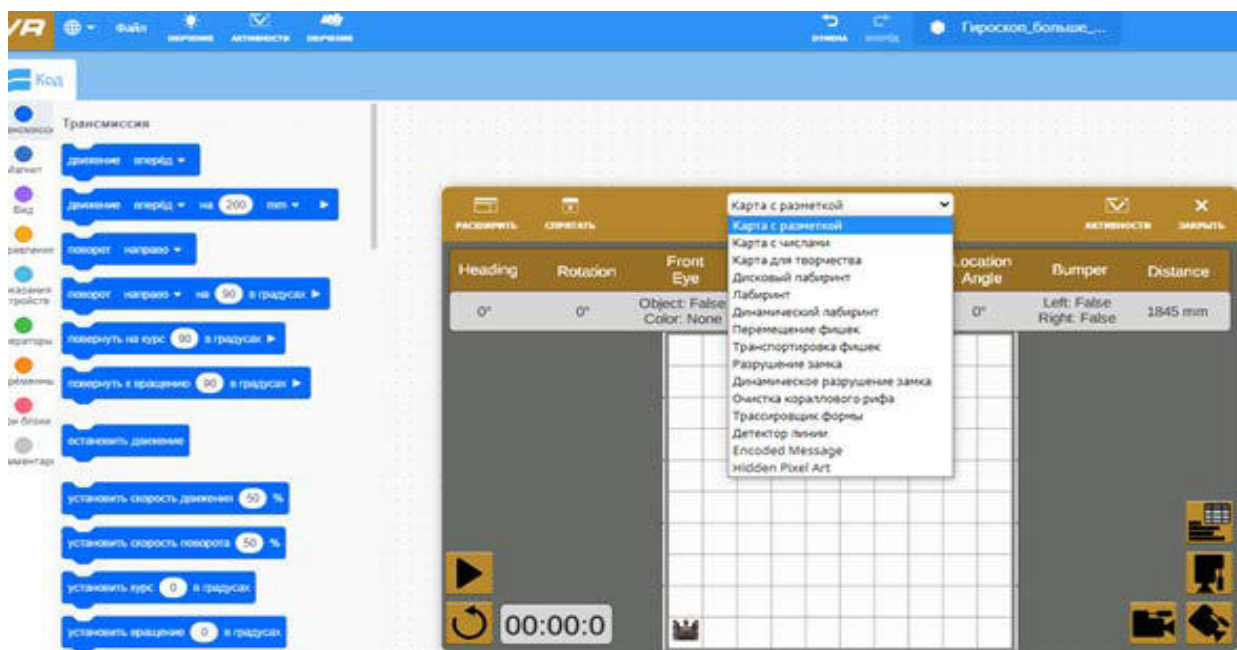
VR Файл обучение АКТИВНОСТИ ОБУЧЕНИЕ ОТМЕНА вперёд Гироскоп_больше_...

Код

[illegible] Трансмиссия
Магнит
Вид
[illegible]
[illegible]
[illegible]
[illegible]
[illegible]
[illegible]

движение вперёд ▾

движение вперёд ▾ на 200 mm ▾ ▶

поворот направо ▾

поворот направо ▾ на 90 в градусах ▶

повернуть на курс 90 в градусах ▶

повернуть к вращению 90 в градусах ▶

остановить движение

установить скорость движения 50 %

установить скорость поворота 50 %

установить курс 0 в градусах

установить вращение 0 в градусах

РАСШИРИТЬ СПРЯТАТЬ Карта с разметкой АКТИВНОСТИ ЗАКРЫТЬ

Карта с разметкой
Карта с числами
Карта для творчества
Дисковый лабиринт
Лабиринт
Динамический лабиринт
Перемещение фишек
Транспортировка фишек
Разрушение замка
Динамическое разрушение замка
Очистка кораллового рифа
Трассировщик формы
Детектор линии
Encoded Message
Hidden Pixel Art

| Heading | Rotation | Front Eye | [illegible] | Location Angle | Bumper | Distance |
|---|---|---|---|---|---|---|
| 0° | 0° | Object: False Color: None | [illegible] | 0° | Left: False Right: False | 1845 mm |

00:00:0